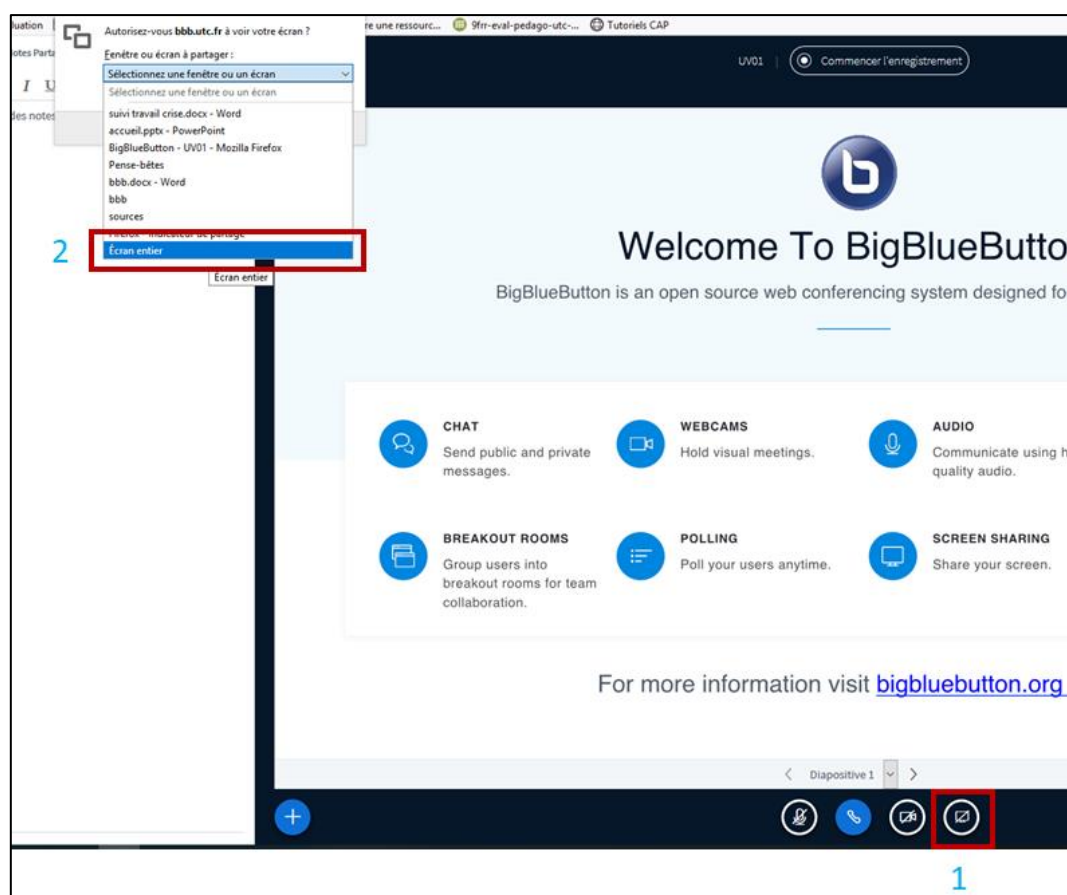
luation

otes Parta

I U

des notes

Autorisez-vous bbb.utc.fr à voir votre écran ?

Fenêtre ou écran à partager :

Sélectionnez une fenêtre ou un écran

Sélectionnez une fenêtre ou un écran

suivi travail crise.docx - Word

accueil.pptx - PowerPoint

BigBlueButton - UV01 - Mozilla Firefox

Pense-bêtes

bbb.docx - Word

bbb

sources

Firefox - Indicateur de partage

2

Écran entier

Écran entier

re une ressourc... 9frr-eval-pedago-utc-... Tutoriels CAP

UV01 | Commencer l'enregistrement

Welcome To BigBlueButto

BigBlueButton is an open source web conferencing system designed fo

CHAT
Send public and private messages.

WEBCAMS
Hold visual meetings.

AUDIO
Communicate using h quality audio.

BREAKOUT ROOMS
Group users into breakout rooms for team collaboration.

POLLING
Poll your users anytime.

SCREEN SHARING
Share your screen.

For more information visit bigbluebutton.org

Diapositive 1

1